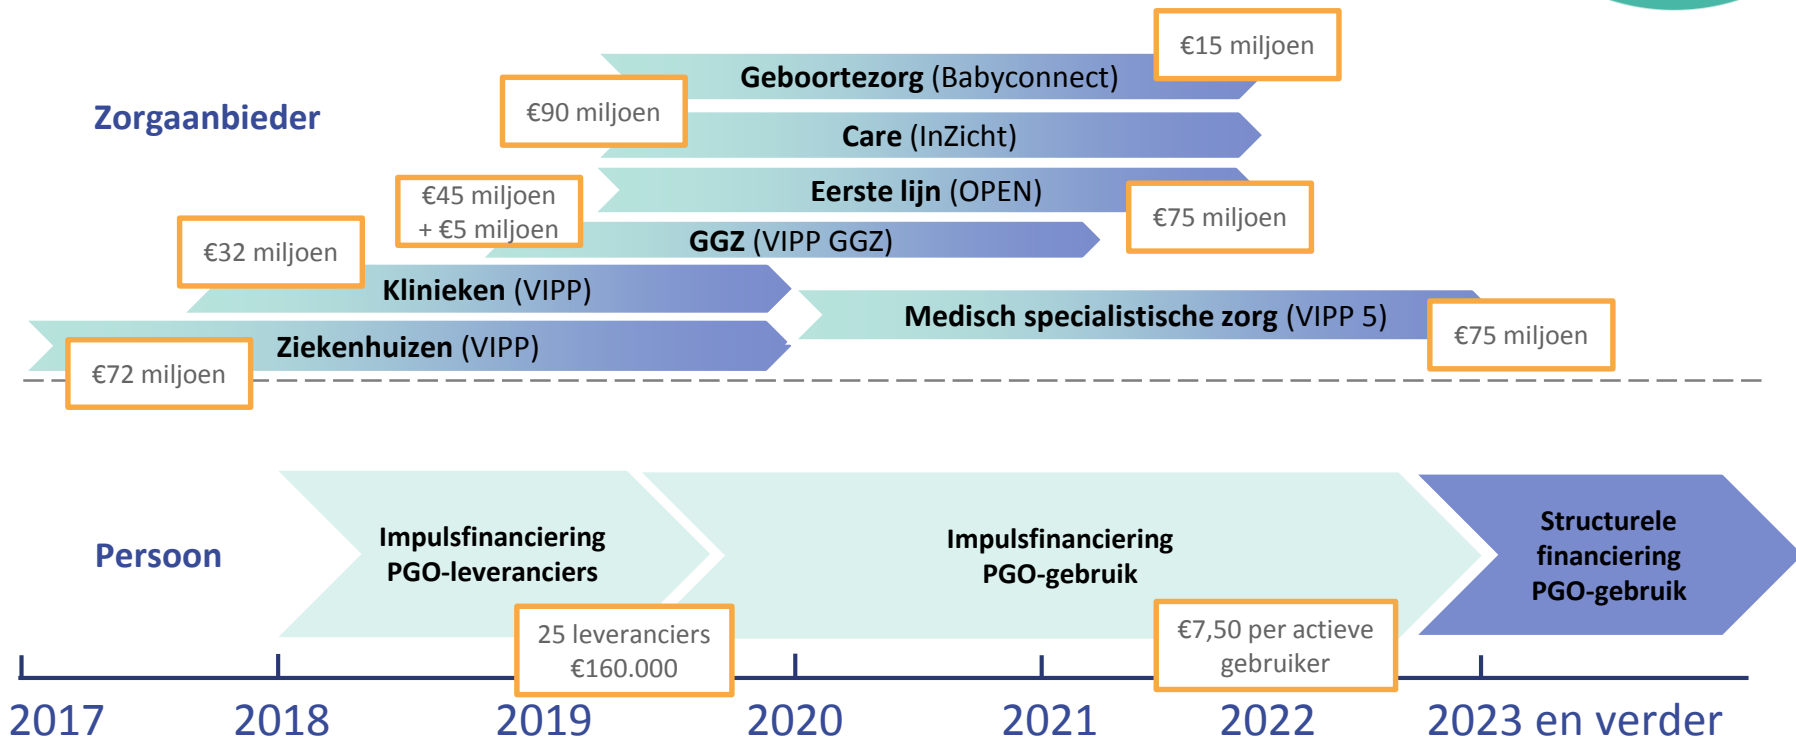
€15 miljoen

Geboortezorg (Babyconnect)

Zorgaanbieder

€90 miljoen

Care (InZicht)

€45 miljoen
+ €5 miljoen

Eerste lijn (OPEN)

€75 miljoen

€32 miljoen

GGZ (VIPP GGZ)

Klinieken (VIPP)

Medisch specialistische zorg (VIPP 5)

€75 miljoen

Ziekenhuizen (VIPP)

€72 miljoen

Persoon

Impulsfinanciering
PGO-leveranciers

25 leveranciers
€160.000

Impulsfinanciering
PGO-gebruik

€7,50 per actieve gebruiker

Structurele financiering PGO-gebruik

2017 2018 2019 2020 2021 2022 2023 en verder